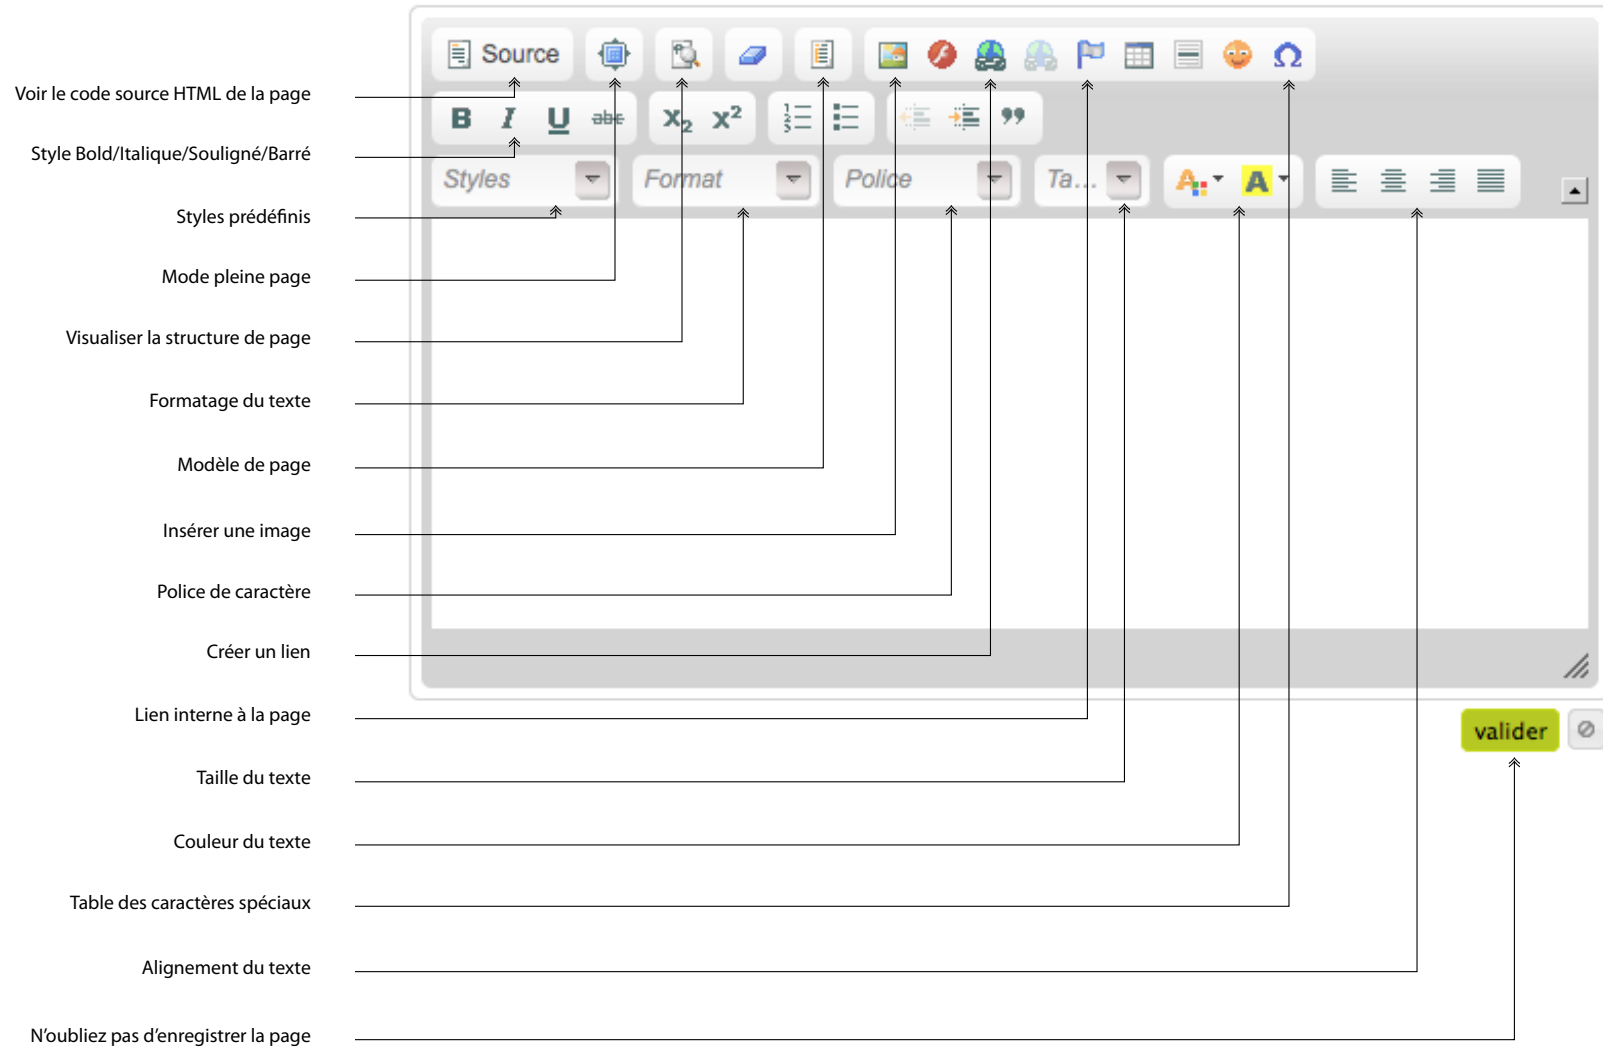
Source

B I U abc $X_2$ $X^2$

Styles
Format
Police
Ta...

Voir le code source HTML de la page

Style Bold/Italique/Souligné/Barré

Styles prédéfinis

Mode pleine page

Visualiser la structure de page

Formatage du texte

Modèle de page

Insérer une image

Police de caractère

Créer un lien

Lien interne à la page

Taille du texte

Couleur du texte

Table des caractères spéciaux

Alignement du texte

N'oubliez pas d'enregistrer la page

valider